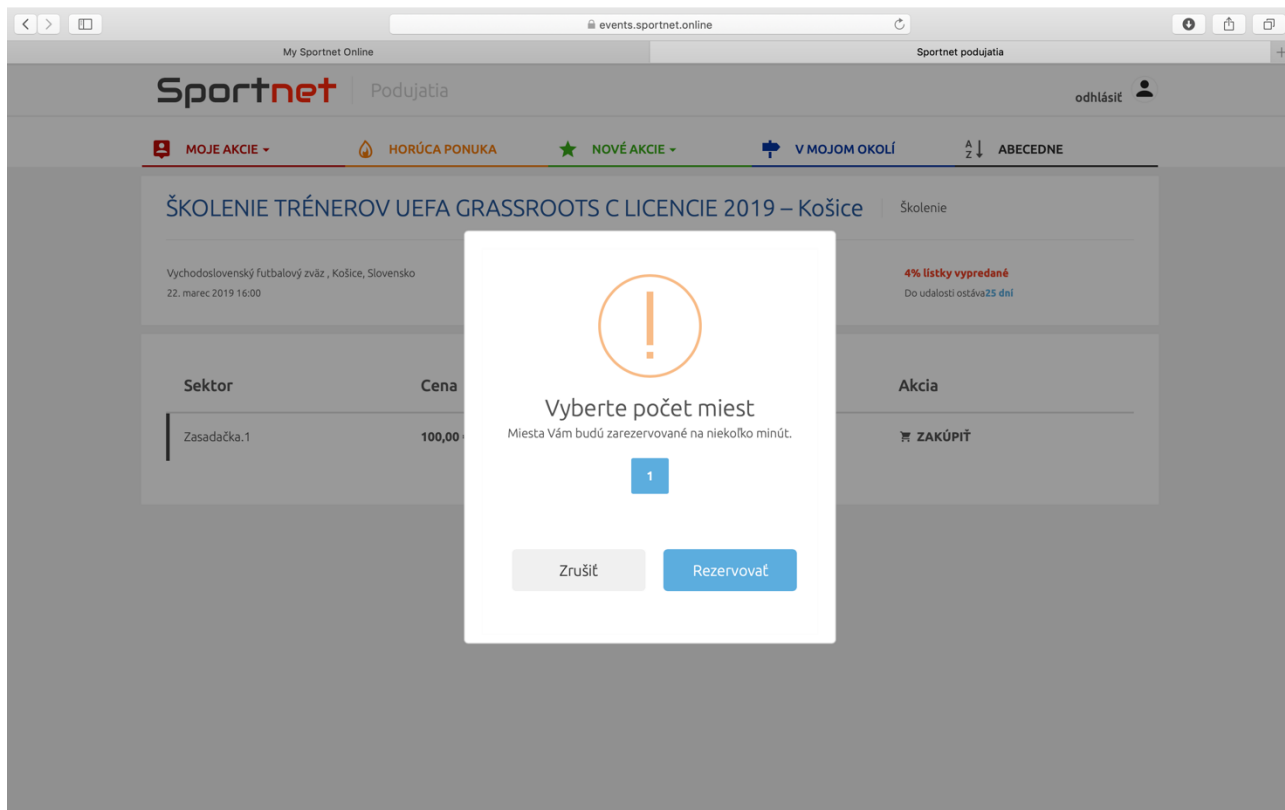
events.sportnet.online

My Sportnet Online

Sportnet podujatia

Sportnet | Podujatia

odhlásiť

MOJE AKCIE ▾

HORÚCA PONUKA

NOVÉ AKCIE ▾

V MOJOM OKOLÍ

A Z ABECEDNE

ŠKOLENIE TRÉNEROV UEFA GRASSROOTS C LICENCIE 2019 – Košice

Školenie

Vychodoslovenský futbalový zväz , Košice, Slovensko

22. marec 2019 16:00

4% lístky vypredané

Do udalosti ostáva25 dní

Sektor

Cena

Akcia

Zasadačka.1

100,00 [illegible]

ZAKÚPIŤ

!

Vyberte počet miest

Miesta Vám budú zarezervované na niekoľko minút.

1

Zrušiť

Rezervovať